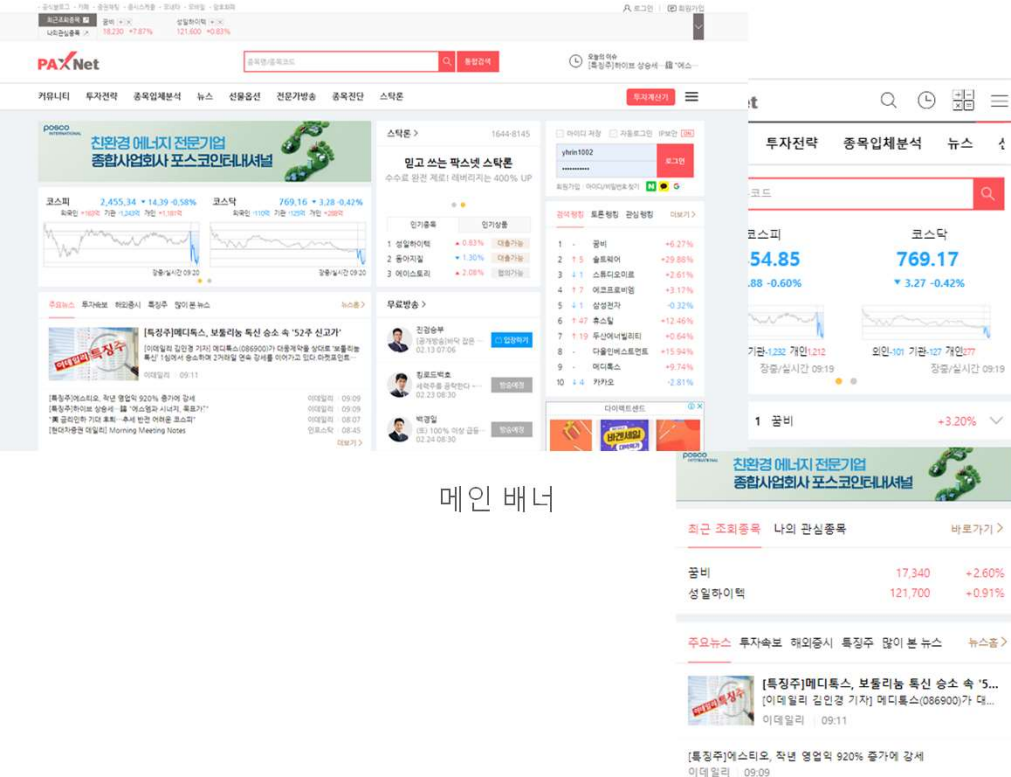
최근조회종목 | 꿀비 18,230 +7.87% | 성일하이텍 121,600 +0.83%
나의관심종목

로그인 회원가입

PAXNet

종목명/종목코드 | 통합검색

오늘의 이슈 [특징주]하이브 상승세…"에스…

커뮤니티 투자전략 종목입체분석 뉴스 선물옵션 전문가방송 종목진단 스탁론 투자계산기

POSCO INTERNATIONAL 친환경 에너지 전문기업 종합사업회사 포스코인터내셔널

스탁론 > 1644-8145
믿고 쓰는 팍스넷 스탁론
수수료 완전 제로! 레버리지는 400% UP

아이디 저장 자동로그인 IP보안
yhrin1002
로그인
회원가입 아이디/비밀번호 찾기

코스피 2,455.34 ▼14.39 -0.58%
코스닥 769.16 ▼3.28 -0.42%
장중/실시간 09:20

인기종목 인기상품
1 성일하이텍 0.83% 대출가능
2 동아지질 1.30% 대출가능
3 에이스토리 2.08% 매수가능

검색랭킹 토론랭킹 관심랭킹 더보기
1 꿀비 +6.27%
2 ↑5 솔트웨어 +29.88%
3 ↓1 스튜디오미르 +2.61%
4 ↑7 에코프로비엠 +3.17%
5 ↓1 삼성전자 -0.32%
6 ↑47 휴스틸 +12.46%
7 ↑19 두산에너빌리티 +0.64%
8 - 다올인베스트먼트 +15.94%
9 - 메디톡스 +9.74%
10 ↓4 카카오 -2.81%

주요뉴스 투자속보 해외증시 특징주 많이 본 뉴스 뉴스홈 >
[특징주]메디톡스, 보툴리눔 독신 승소 속 '52주 신고가'
[이데일리 김인경 기자] 메디톡스(086900)가 ...
이데일리 09:11
[특징주]에스티오, 작년 영업익 920% 증가에 강세 이데일리 09:09
[특징주]하이브 상승세…"에스엠과 시너지, 목표가" 이데일리 09:09
"美 금리인하 기대 후퇴…추세 반전 어려운 코스피" 이데일리 08:07
[현대차증권 데일리] Morning Meeting Notes 인포스탁 08:45
더보기 >

무료방송 >
진검승부 02.13 07:06 입장하기
킹로드박호 02.23 08:30 방송예정
박경일 02.24 08:30 방송예정

다이렉트론드

메인 배너

투자전략 종목입체분석 뉴스
코드
코스피 54.85 .88 -0.60%
코스닥 769.17 ▼3.27 -0.42%
기관-1,232 개인1,212 외인-101 기관-127 개인377
장중/실시간 09:19 장중/실시간 09:19
1 꿀비 +3.20%

POSCO INTERNATIONAL 친환경 에너지 전문기업 종합사업회사 포스코인터내셔널

최근 조회종목 나의 관심종목 바로가기 >
꿀비 17,340 +2.60%
성일하이텍 121,700 +0.91%

주요뉴스 투자속보 해외증시 특징주 많이 본 뉴스 뉴스홈 >
[특징주]메디톡스, 보툴리눔 독신 승소 속 '5...
[이데일리 김인경 기자] 메디톡스(086900)가 대...
이데일리 09:11
[특징주]에스티오, 작년 영업익 920% 증가에 강세
이데일리 09:09